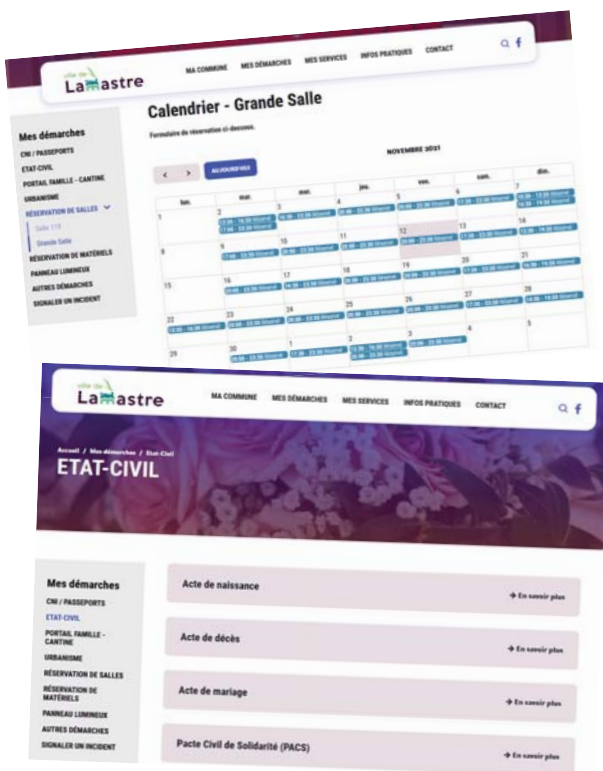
ville de Lamastre

MA COMMUNE MES DÉMARCHES MES SERVICES INFOS PRATIQUES CONTACT

Mes démarches

CNI / PASSEPORTS

ETAT-CIVIL

PORTAIL FAMILLE - CANTINE

URBANISME

RÉSERVATION DE SALLES

Salle 119

Grande Salle

RÉSERVATION DE MATÉRIELS

PANNEAU LUMINEUX

AUTRES DÉMARCHES

SIGNALER UN INCIDENT

Calendrier - Grande Salle

Formulaire de réservation ci-dessous.

< > AUJOURD'HUI

NOVEMBRE 2021

| lun. | mar. | mer. | jeu. | ven. | sam. | dim. |
|---|---|---|---|---|---|---|
| 1 | 2 | 3 | 4 | 5 | 6 | 7 |
| 8 | 9 | 10 | 11 | 12 | 13 | 14 |
| 15 | 16 | 17 | 18 | 19 | 20 | 21 |
| 22 | 23 | 24 | 25 | 26 | 27 | 28 |
| 29 | 30 | 1 | 2 | 3 | 4 | 5 |

ville de Lamastre

MA COMMUNE MES DÉMARCHES MES SERVICES INFOS PRATIQUES CONTACT

Accueil / Mes démarches / Etat-Civil

ETAT-CIVIL

Mes démarches

CNI / PASSEPORTS

ETAT-CIVIL

PORTAIL FAMILLE - CANTINE

URBANISME

RÉSERVATION DE SALLES

RÉSERVATION DE MATÉRIELS

PANNEAU LUMINEUX

AUTRES DÉMARCHES

SIGNALER UN INCIDENT

Acte de naissance

→ En savoir plus

Acte de décès

→ En savoir plus

Acte de mariage

→ En savoir plus

Pacte Civil de Solidarité (PACS)

→ En savoir plus